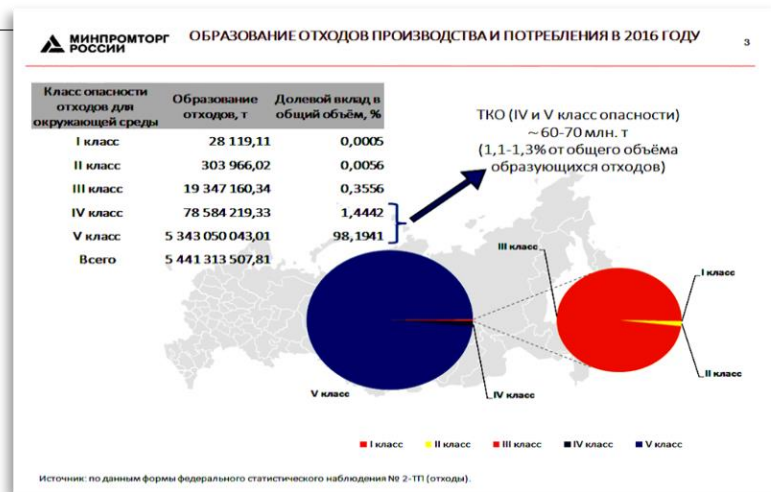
МИНПРОМТОРГ РОССИИ

ОБРАЗОВАНИЕ ОТХОДОВ ПРОИЗВОДСТВА И ПОТРЕБЛЕНИЯ В 2016 ГОДУ

3

| Класс опасности отходов для окружающей среды | Образование отходов, т | Долевой вклад в общий объём, % |
|---|---|---|
| I класс | 28 119,11 | 0,0005 |
| II класс | 303 966,02 | 0,0056 |
| III класс | 19 347 160,34 | 0,3556 |
| IV класс | 78 584 219,33 | 1,4442 |
| V класс | 5 343 050 043,01 | 98,1941 |
| Всего | 5 441 313 507,81 | |

ТКО (IV и V класс опасности) ~ 60-70 млн. т (1,1-1,3% от общего объёма образующихся отходов)

III класс

I класс

II класс

V класс

IV класс

I класс II класс III класс IV класс V класс

Источник: по данным формы федерального статистического наблюдения № 2-ТП (отходы).